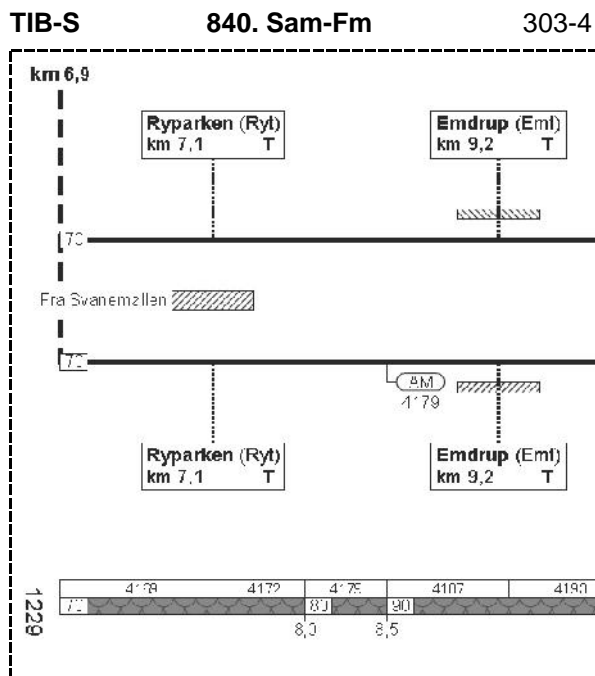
TIB-S 840. Sam-Fm 303-4

km 6,9

Ryparken (Ryt)
km 7,1 T

Emdrup (Eml)
km 9,2 T

70

Fra Svanemøllen

70

AM
4179

Ryparken (Ryt)
km 7,1 T

Emdrup (Eml)
km 9,2 T

1229

| 4169 | 4172 | 4175 | 4107 | 4190 |
|---|---|---|---|---|
| 70 | | 80 | 90 | |

8,0 8,5